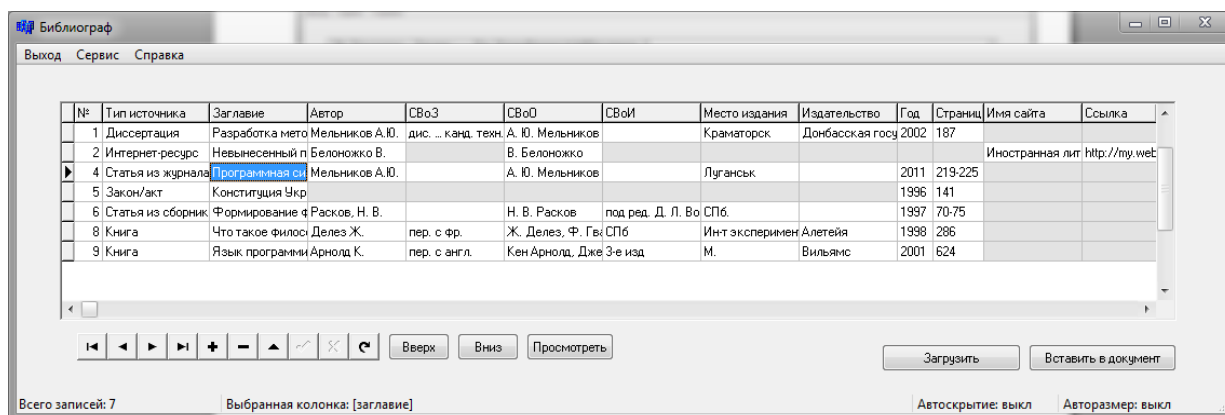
Библиограф

Выход Сервис Справка

| № | Тип источника | Заглавие | Автор | СВоЗ | СВоО | СВоИ | Место издания | Издательство | Год | Страниц | Имя сайта | Ссылка |
|---|---|---|---|---|---|---|---|---|---|---|---|---|
| 1 | Диссертация | Разработка мето | Мельников А.Ю. | дис. ... канд. техн. | А. Ю. Мельников | | Краматорск | Донбасская госу | 2002 | 187 | | |
| 2 | Интернет-ресурс | Невынесенный п | Белоножко В. | | В. Белоножко | | | | | | Иностранная лит | http://my.web |
| 4 | Статья из журнала | Программная си | Мельников А.Ю. | | А. Ю. Мельников | | Луганськ | | 2011 | 219-225 | | |
| 5 | Закон/акт | Конституция Укр | | | | | | | 1996 | 141 | | |
| 6 | Статья из сборник | Формирование ф | Расков, Н. В. | | Н. В. Расков | под ред. Д. Л. Во | СПб. | | 1997 | 70-75 | | |
| 8 | Книга | Что такое филос | Делез Ж. | пер. с фр. | Ж. Делез, Ф. Гва | СПб | Ин-т эксперимен | Алетейя | 1998 | 286 | | |
| 9 | Книга | Язык программи | Арнольд К. | пер. с англ. | Кен Арнольд, Дже | 3-е изд | М. | Вильямс | 2001 | 624 | | |

Вверх Вниз Просмотреть Загрузить Вставить в документ

Всего записей: 7 Выбранная колонка: [заглавие] Автоскрытие: выкл Авторазмер: выкл